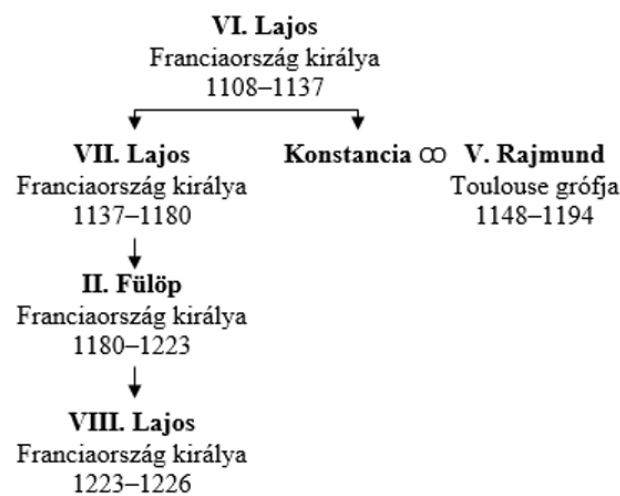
VI. Lajos
Franciaország királya
1108–1137

VII. Lajos
Franciaország királya
1137–1180

Konstancia ∞ V. Rajmund
Toulouse grófja
1148–1194

II. Fülöp
Franciaország királya
1180–1223

VIII. Lajos
Franciaország királya
1223–1226